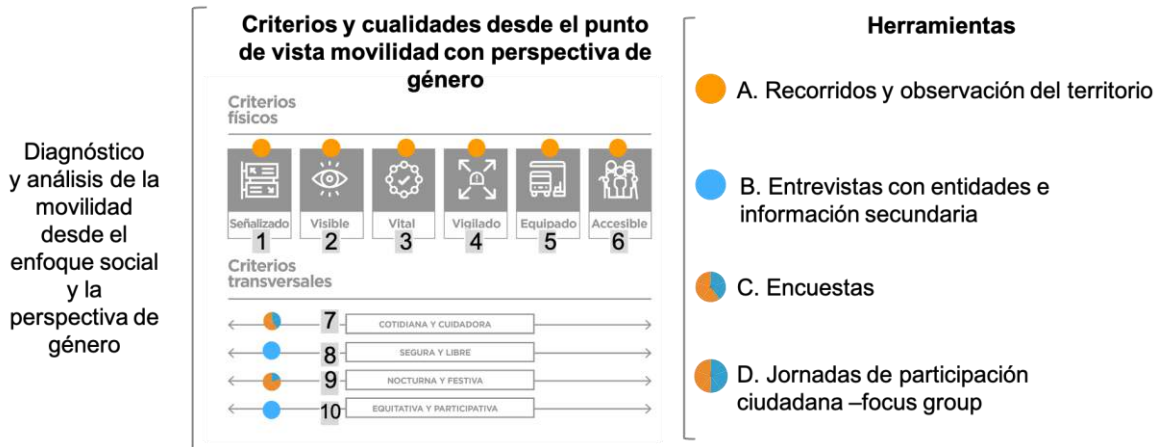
Diagnóstico y análisis de la movilidad desde el enfoque social y la perspectiva de género

Criterios y cualidades desde el punto de vista movilidad con perspectiva de género

Criterios físicos

Señalizado 1
Visible 2
Vital 3
Vigilado 4
Equipado 5
Accesible 6

Criterios transversales

7 COTIDIANA Y CUIDADORA
8 SEGURA Y LIBRE
9 NOCTURNA Y FESTIVA
10 EQUITATIVA Y PARTICIPATIVA

Herramientas

A. Recorridos y observación del territorio

B. Entrevistas con entidades e información secundaria

C. Encuestas

D. Jornadas de participación ciudadana –focus group